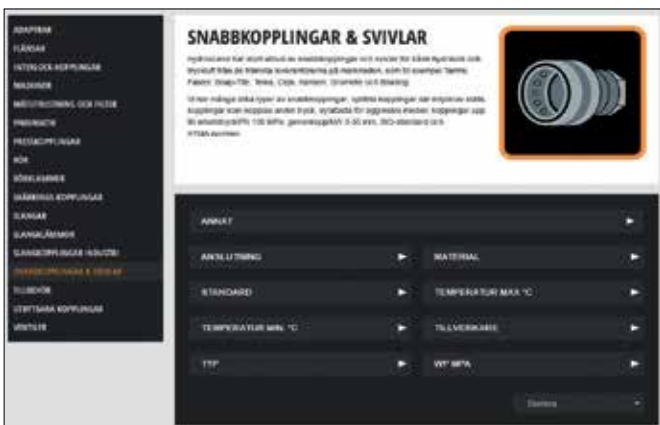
ADAPTRAR
FLÄNSAR
HYDRAULKOPPLINGAR
MULTIKOPPLINGAR
MÄTUTRUSTNING OCH FILTER
PNEUMATIK
PRESSKOPPLINGAR
RÖR
RÖRKLAMMER
SKÄRRINGSKOPPLINGAR
SLANGAR
SLANGKLÄMMOR
SLANGKOPPLINGAR INDUSTRI
SNABBKOPPLINGAR & SVIVLAR
TILLBEHÖR
UTBYTBARA KOPPLINGAR
VENTILER

SNABBKOPPLINGAR & SVIVLAR

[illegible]

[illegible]

ANNAT
ANSLUTNING
MATERIAL
STANDARD
TEMPERATUR MAX °C
TEMPERATUR MIN. °C
TILLVERKARE
TYP
WP MPA
Sortera